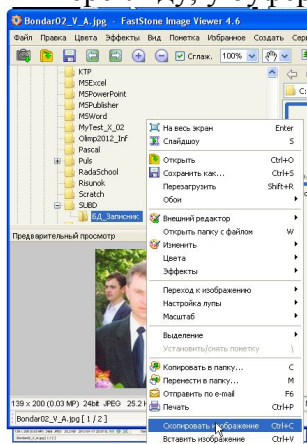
Bondar02_V_A.jpg - FastStone Image Viewer 4.6

Файл Правка Цвета Эффекты Вид Пометка Избранное Создать Серв

Сглаж. 100%

KTP
MSExcel
MSPowerPoint
MSPublisher
MSWord
MyTest_X_02
Olimp2012_Inf
Pascal
Puls
RadaSchool
Risunok
Scratch
SUBD
БД_Записник

Предварительный просмотр

139 x 200 (0.03 MP) 24bit JPEG 25.2

Bondar02_V_A.jpg [ 1 / 2 ]

На весь экран Enter
Слайдшоу S
Открыть Ctrl+O
Сохранить как... Ctrl+S
Перезагрузить Shift+R
Обои
Внешний редактор
Открыть папку с файлом W
Изменить
Цвета
Эффекты
Переход к изображению
Настройка лупы
Масштаб
Выделение
Установить/снять пометку
Копировать в папку... C
Перенести в папку... M
Отправить по e-mail E
Печать Ctrl+P
Скопировать изображение Ctrl+C
Вставить изображение Ctrl+V